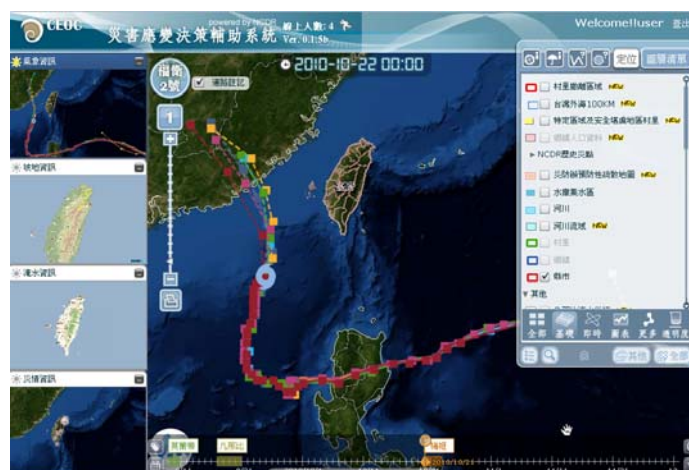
CEOC 災害應變決策輔助系統 powered by NCDR 線上人數:4 Ver. 0.1.5b

Welcome!!user

氣象資訊

坡地資訊

淹水資訊

災情資訊

颱風 2號

2010-10-22 00:00

定位

村里動離區域 NEW

台灣外海100KM NEW

特定區域本安全堪慮地區村里 NEW

NCDR歷史災點

災防區預防性疏散地圖 NEW

水庫集水區

河川

河川流域 NEW

村里

鄉鎮

縣市

其他

全部 基礎 即時 圖表 更多 透明度

其他 全部

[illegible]

九河口

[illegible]

2010/10/21